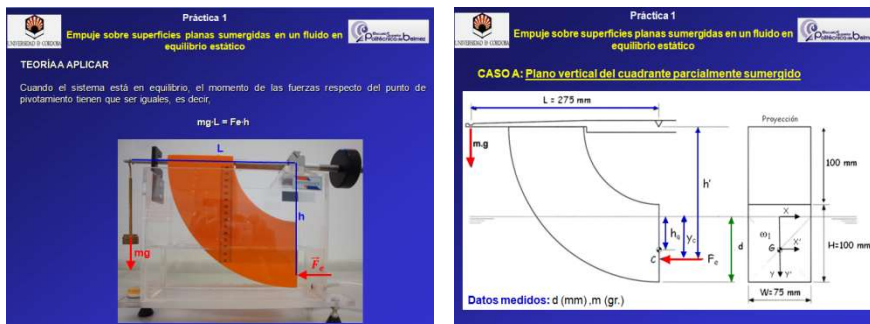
UNIVERSIDAD DE CÓRDOBA

Práctica 1

Empuje sobre superficies planas sumergidas en un fluido en equilibrio estático

Politécnica Superior Belmez

TEORÍA A APLICAR

Cuando el sistema está en equilibrio, el momento de las fuerzas respecto del punto de pivotamiento tienen que ser iguales, es decir,

mg·L = Fe·h

L

h

mg

$\vec{F}_e$

UNIVERSIDAD DE CÓRDOBA

Práctica 1

Empuje sobre superficies planas sumergidas en un fluido en equilibrio estático

Politécnica Superior Belmez

CASO A: Plano vertical del cuadrante parcialmente sumergido

L = 275 mm

m.g

h'

$h_c$

$y_c$

d

C

$F_e$

Proyección

100 mm

$\omega_1$

X

G

X'

y

Y'

H=100 mm

W=75 mm

Datos medidos: d (mm) ,m (gr.)